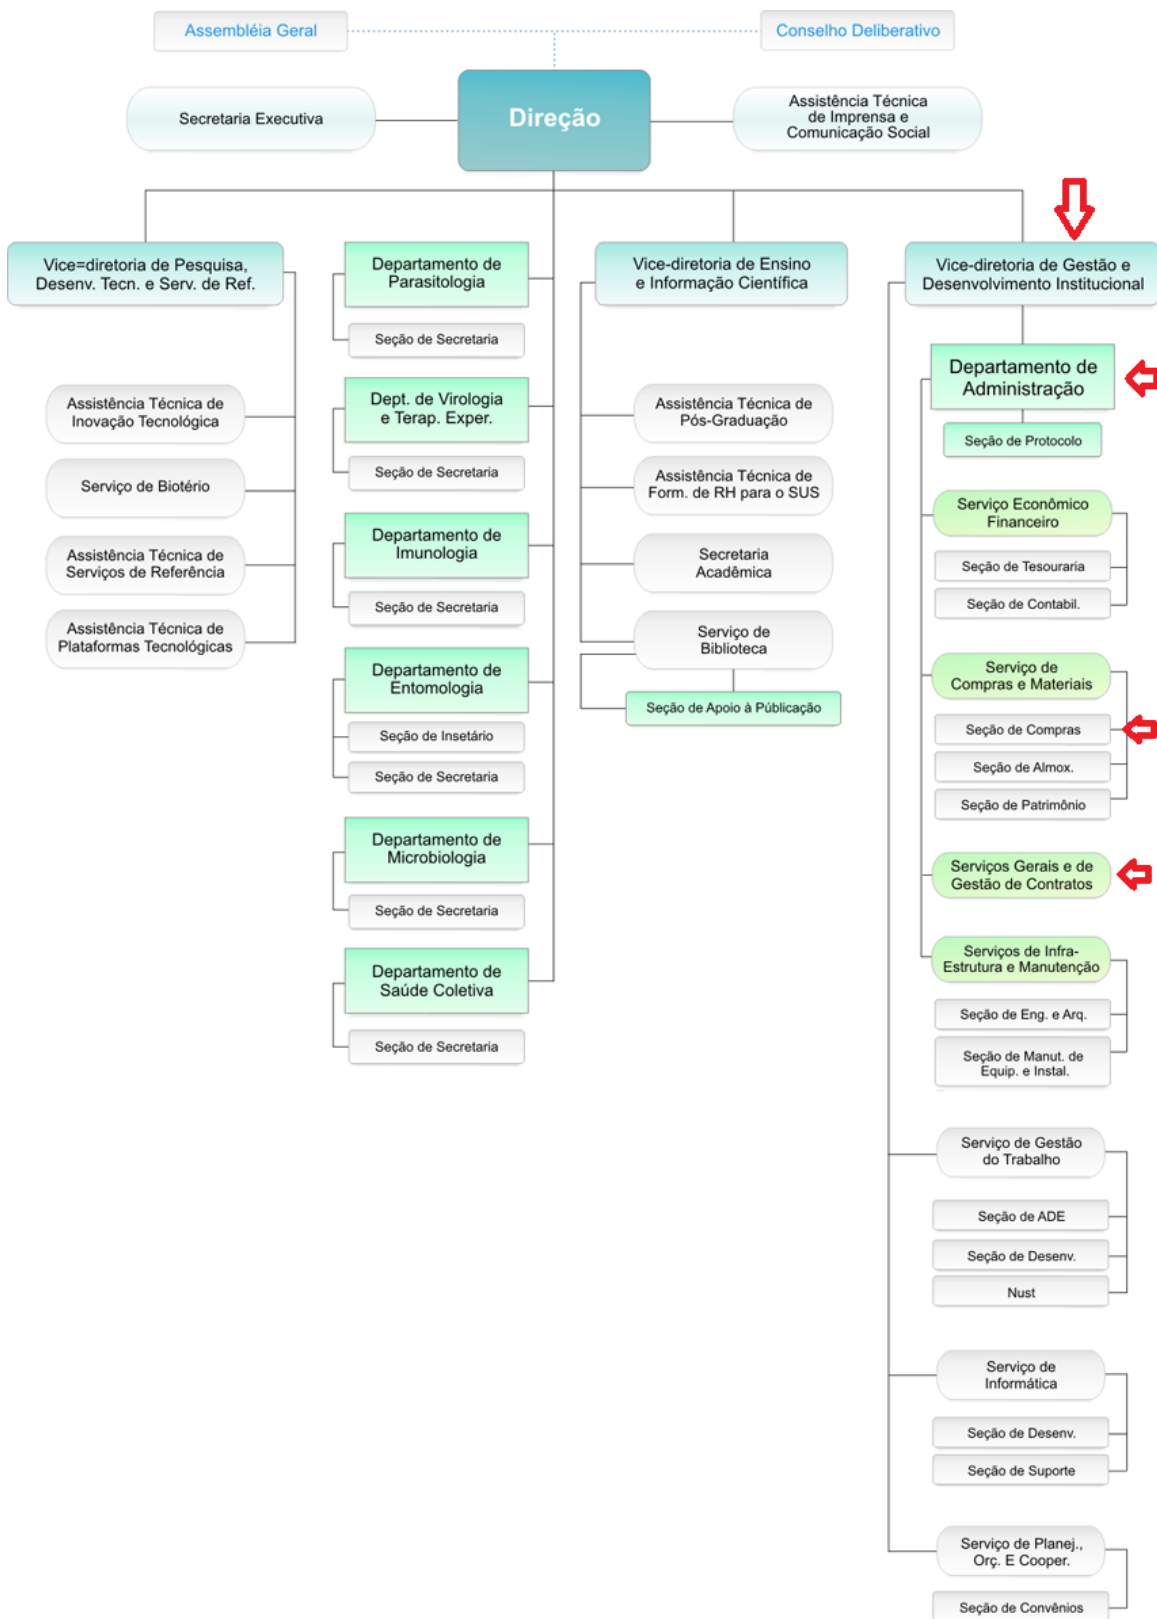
Assembléia Geral

Conselho Deliberativo

Secretaria Executiva

Direção

Assistência Técnica de Imprensa e Comunicação Social

Vice=diretoria de Pesquisa, Desenv. Tecn. e Serv. de Ref.

Assistência Técnica de Inovação Tecnológica

Serviço de Biotério

Assistência Técnica de Serviços de Referência

Assistência Técnica de Plataformas Tecnológicas

Departamento de Parasitologia

Seção de Secretaria

Dept. de Virologia e Terap. Exper.

Seção de Secretaria

Departamento de Imunologia

Seção de Secretaria

Departamento de Entomologia

Seção de Insetário

Seção de Secretaria

Departamento de Microbiologia

Seção de Secretaria

Departamento de Saúde Coletiva

Seção de Secretaria

Vice-diretoria de Ensino e Informação Científica

Assistência Técnica de Pós-Graduação

Assistência Técnica de Form. de RH para o SUS

Secretaria Acadêmica

Serviço de Biblioteca

Seção de Apoio à Públicação

Vice-diretoria de Gestão e Desenvolvimento Institucional

Departamento de Administração

Seção de Protocolo

Serviço Econômico Financeiro

Seção de Tesouraria

Seção de Contabil.

Serviço de Compras e Materiais

Seção de Compras

Seção de Almox.

Seção de Patrimônio

Serviços Gerais e de Gestão de Contratos

Serviços de Infra-Estrutura e Manutenção

Seção de Eng. e Arq.

Seção de Manut. de Equip. e Instal.

Serviço de Gestão do Trabalho

Seção de ADE

Seção de Desenv.

Nust

Serviço de Informática

Seção de Desenv.

Seção de Suporte

Serviço de Planej., Orç. E Cooper.

Seção de Convênios